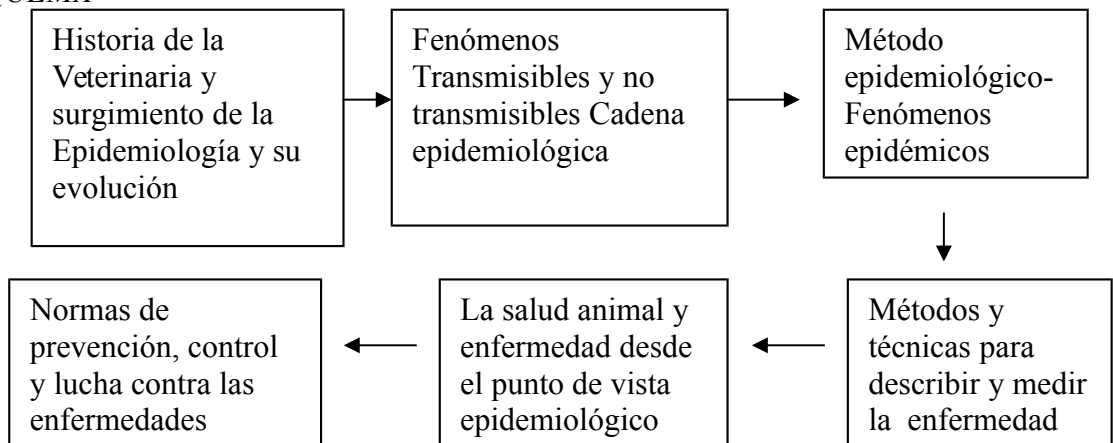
QUEMA

Historia de la Veterinaria y surgimiento de la Epidemiología y su evolución

Fenómenos Transmisibles y no transmisibles Cadena epidemiológica

Método epidemiológico- Fenómenos epidémicos

Métodos y técnicas para describir y medir la enfermedad

La salud animal y enfermedad desde el punto de vista epidemiológico

Normas de prevención, control y lucha contra las enfermedades